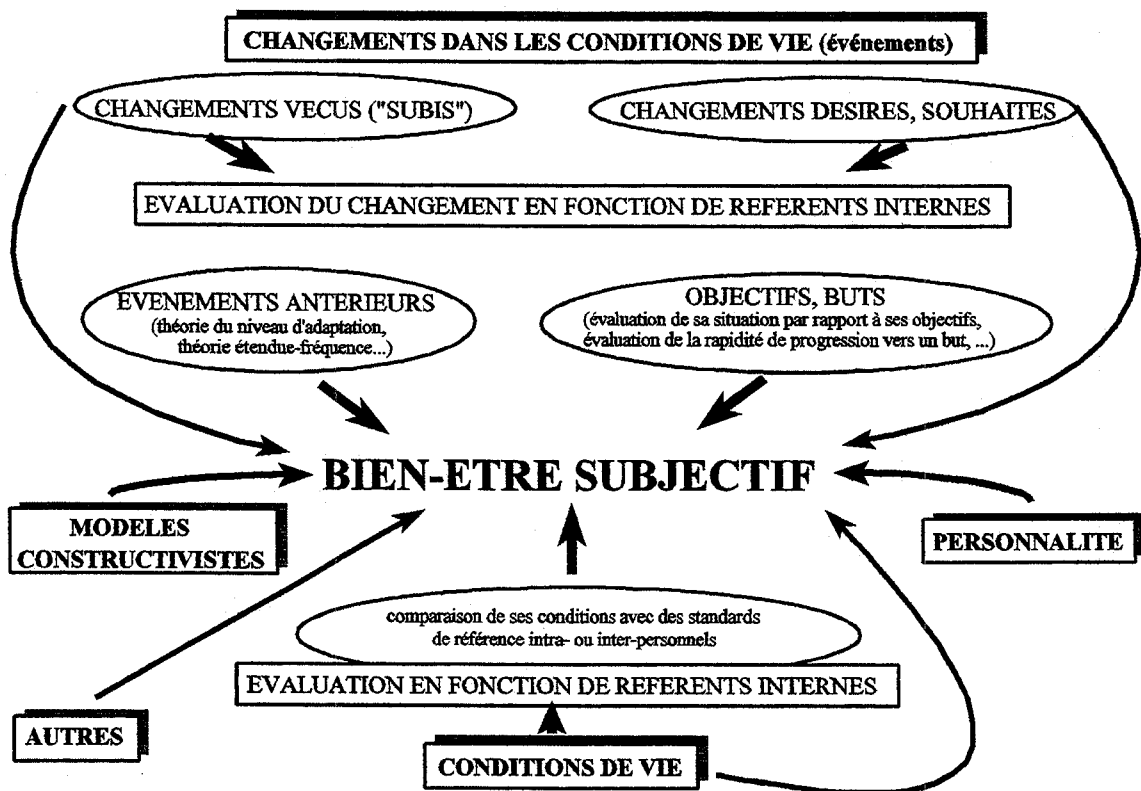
CHANGEMENTS DANS LES CONDITIONS DE VIE (événements)

CHANGEMENTS VECUS ("SUBIS")

CHANGEMENTS DESIRES, SOUHAITES

EVALUATION DU CHANGEMENT EN FONCTION DE REFERENTS INTERNES

EVENEMENTS ANTERIEURS
(théorie du niveau d'adaptation, théorie étendue-fréquence...)

OBJECTIFS, BUTS
(évaluation de sa situation par rapport à ses objectifs, évaluation de la rapidité de progression vers un but, ...)

BIEN-ETRE SUBJECTIF

MODELES CONSTRUCTIVISTES

PERSONNALITE

comparaison de ses conditions avec des standards de référence intra- ou inter-personnels

EVALUATION EN FONCTION DE REFERENTS INTERNES

AUTRES

CONDITIONS DE VIE